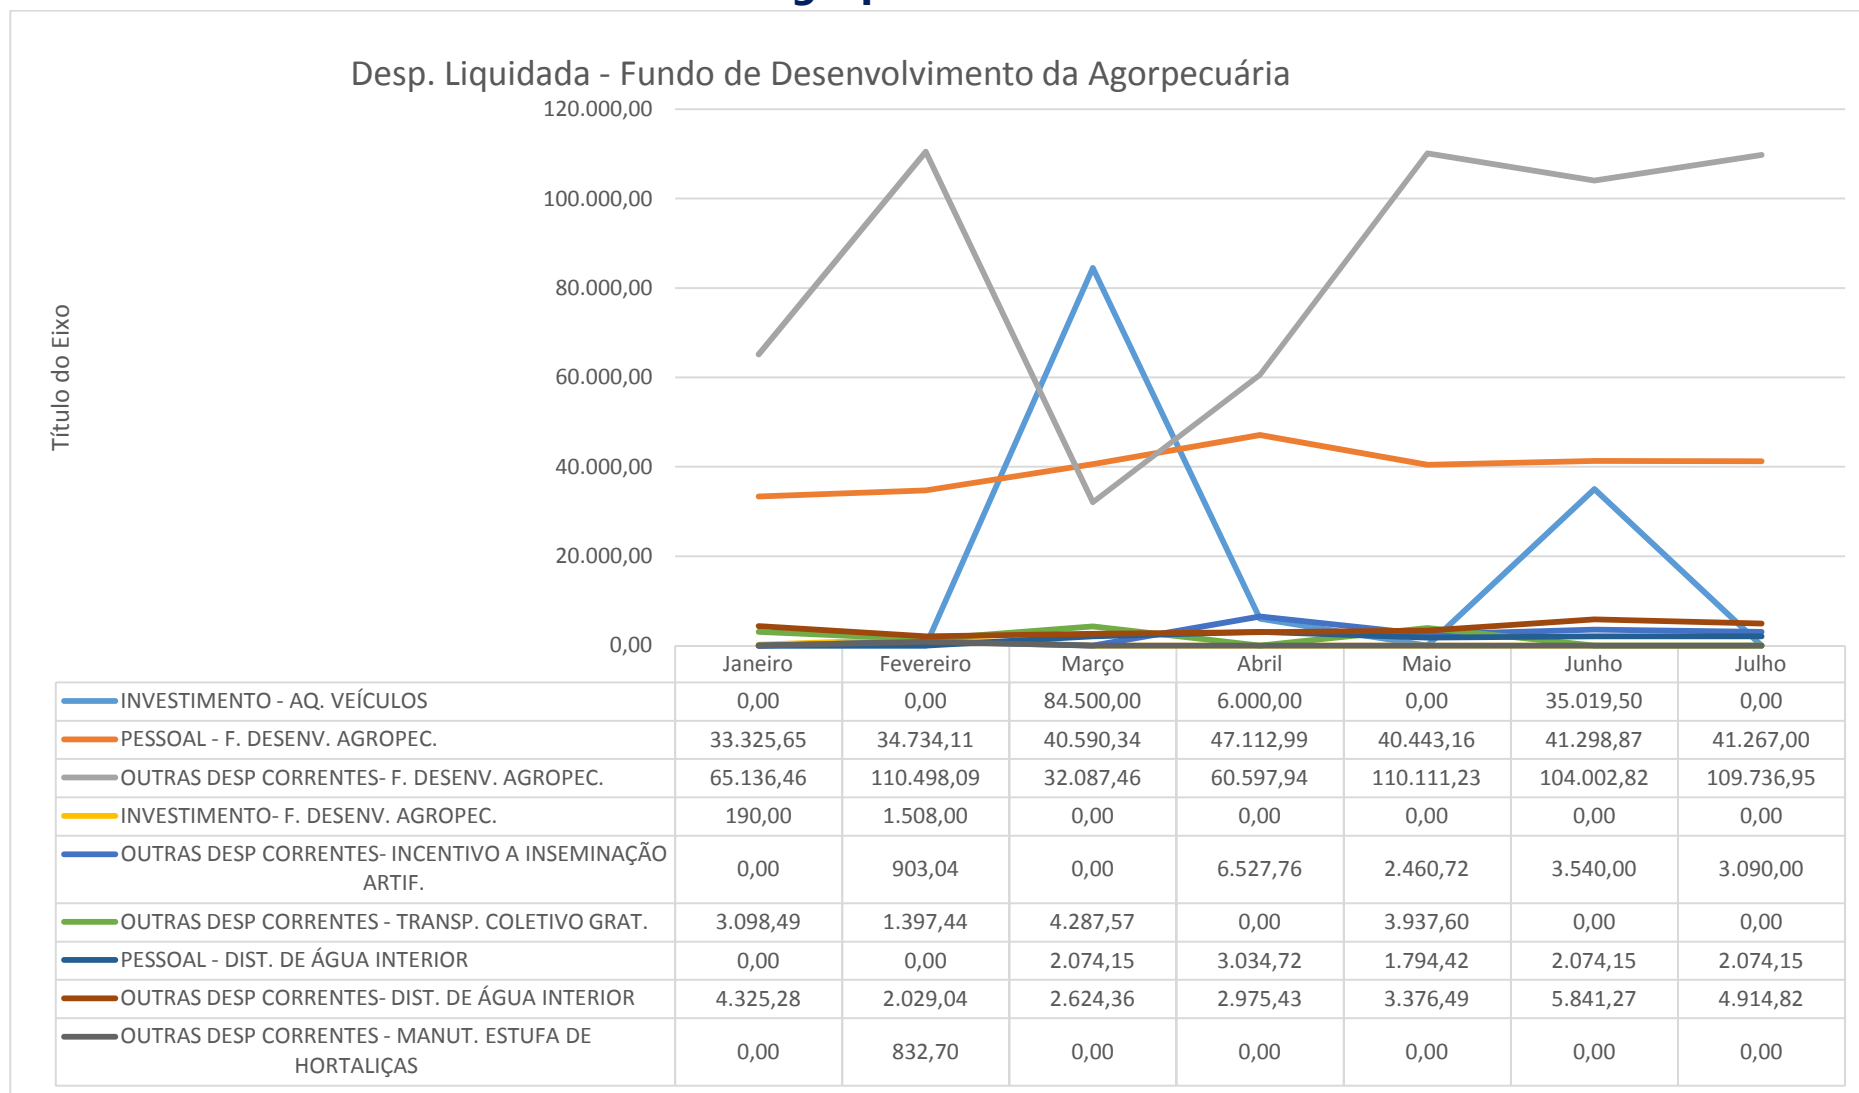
Desp. Liquidada - Fundo de Desenvolvimento da Agorpecuária

120.000,00
100.000,00
80.000,00
60.000,00
40.000,00
20.000,00
0,00

Título do Eixo

| | Janeiro | Fevereiro | Março | Abril | Maio | Junho | Julho |
|---|---|---|---|---|---|---|---|
| INVESTIMENTO - AQ. VEÍCULOS | 0,00 | 0,00 | 84.500,00 | 6.000,00 | 0,00 | 35.019,50 | 0,00 |
| PESSOAL - F. DESENV. AGROPEC. | 33.325,65 | 34.734,11 | 40.590,34 | 47.112,99 | 40.443,16 | 41.298,87 | 41.267,00 |
| OUTRAS DESP CORRENTES- F. DESENV. AGROPEC. | 65.136,46 | 110.498,09 | 32.087,46 | 60.597,94 | 110.111,23 | 104.002,82 | 109.736,95 |
| INVESTIMENTO- F. DESENV. AGROPEC. | 190,00 | 1.508,00 | 0,00 | 0,00 | 0,00 | 0,00 | 0,00 |
| OUTRAS DESP CORRENTES- INCENTIVO A INSEMINAÇÃO ARTIF. | 0,00 | 903,04 | 0,00 | 6.527,76 | 2.460,72 | 3.540,00 | 3.090,00 |
| OUTRAS DESP CORRENTES - TRANSP. COLETIVO GRAT. | 3.098,49 | 1.397,44 | 4.287,57 | 0,00 | 3.937,60 | 0,00 | 0,00 |
| PESSOAL - DIST. DE ÁGUA INTERIOR | 0,00 | 0,00 | 2.074,15 | 3.034,72 | 1.794,42 | 2.074,15 | 2.074,15 |
| OUTRAS DESP CORRENTES- DIST. DE ÁGUA INTERIOR | 4.325,28 | 2.029,04 | 2.624,36 | 2.975,43 | 3.376,49 | 5.841,27 | 4.914,82 |
| OUTRAS DESP CORRENTES - MANUT. ESTUFA DE HORTALIÇAS | 0,00 | 832,70 | 0,00 | 0,00 | 0,00 | 0,00 | 0,00 |